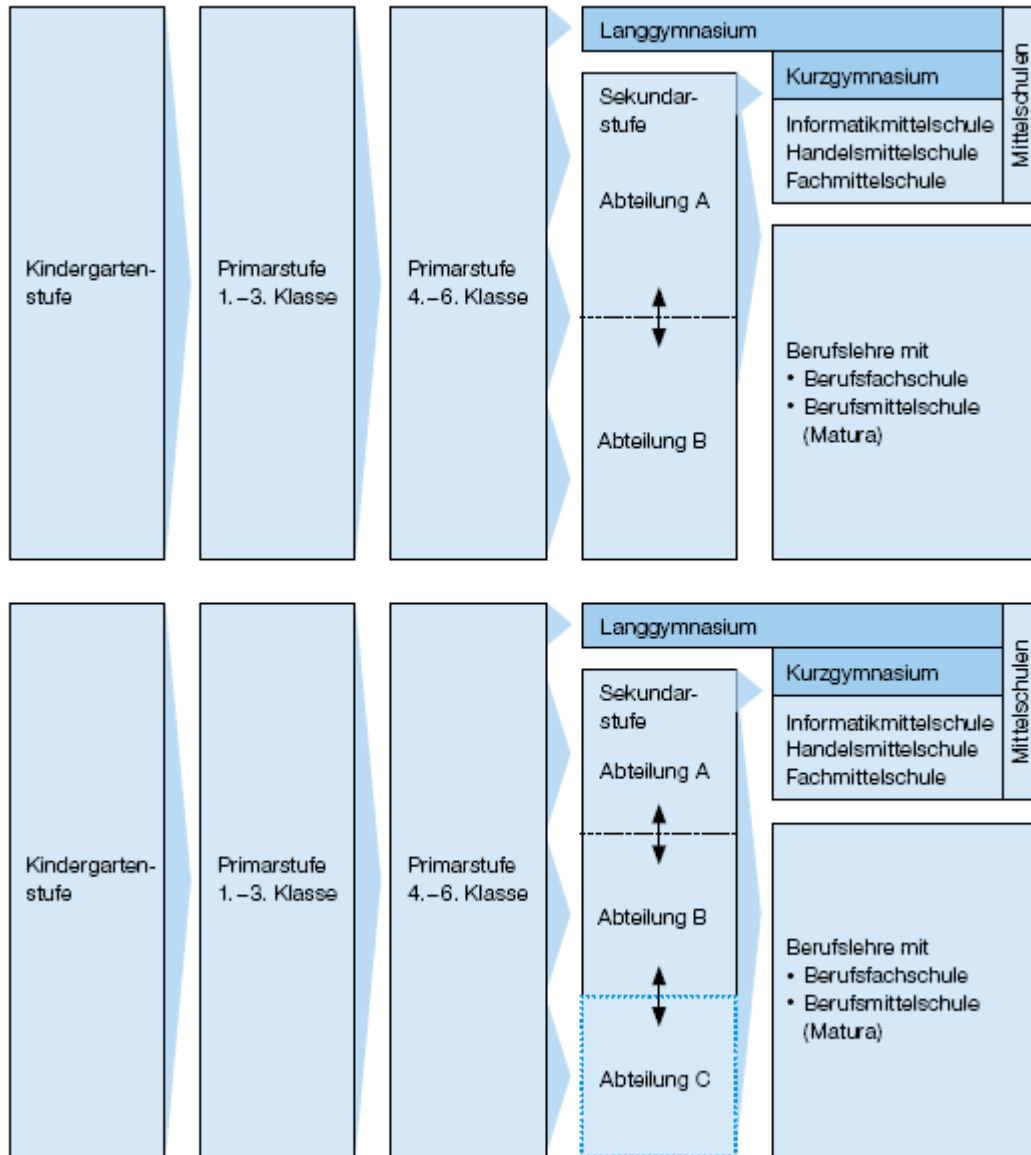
Kindergartenstufe

Primarstufe 1.–3. Klasse

Primarstufe 4.–6. Klasse

Langgymnasium

Sekundarstufe

Abteilung A

Abteilung B

Kurzgymnasium

Informatikmittelschule
Handelsmittelschule
Fachmittelschule

Mittelschulen

Berufslehre mit
• Berufsfachschule
• Berufsmittelschule (Matura)

Kindergartenstufe

Primarstufe 1.–3. Klasse

Primarstufe 4.–6. Klasse

Langgymnasium

Sekundarstufe

Abteilung A

Abteilung B

Abteilung C

Kurzgymnasium

Informatikmittelschule
Handelsmittelschule
Fachmittelschule

Mittelschulen

Berufslehre mit
• Berufsfachschule
• Berufsmittelschule (Matura)